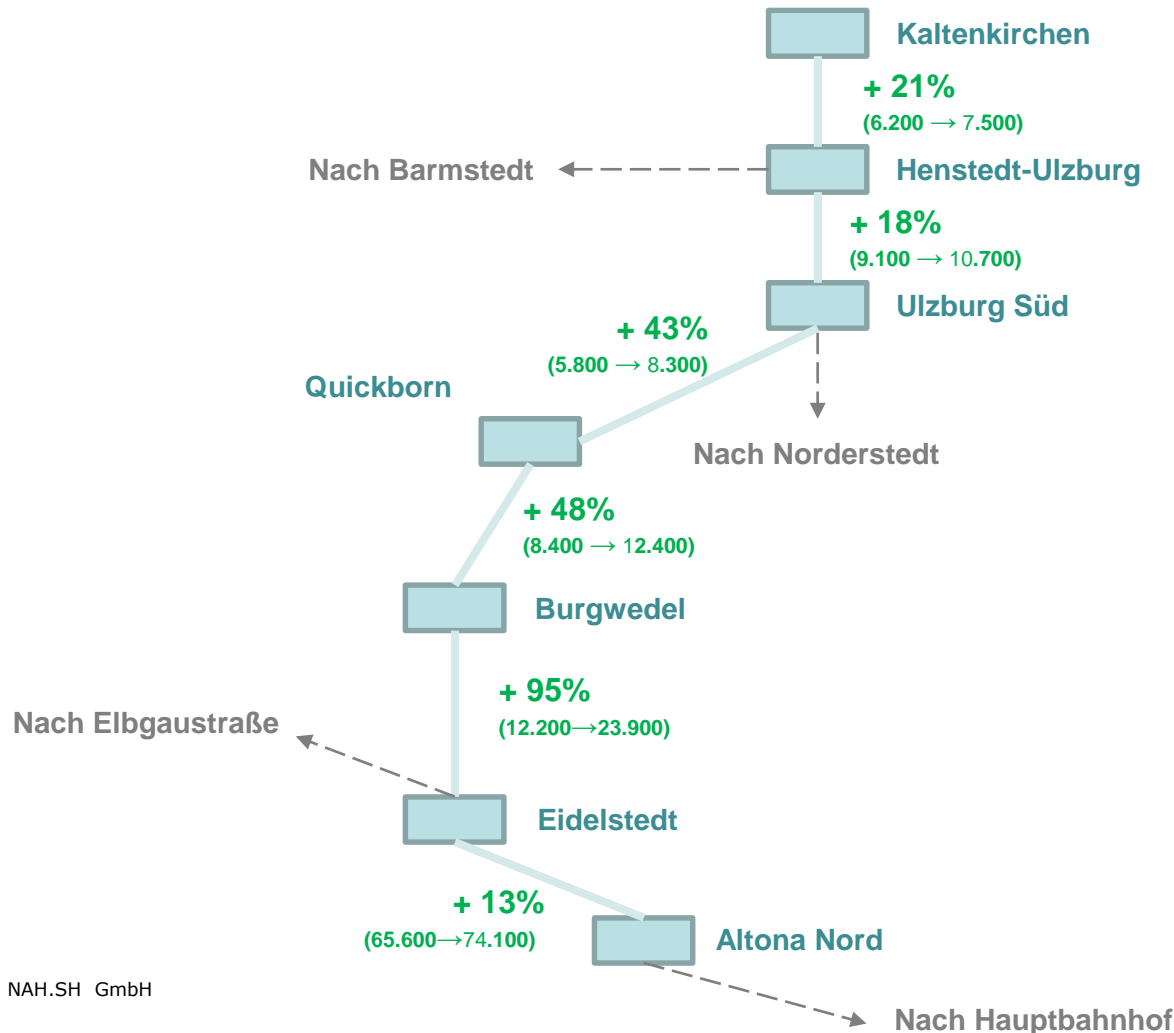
Kaltenkirchen

+ 21%
(6.200 → 7.500)

Nach Barmstedt

Henstedt-Ulzburg

+ 18%
(9.100 → 10.700)

Ulzburg Süd

+ 43%
(5.800 → 8.300)

Quickborn

Nach Norderstedt

+ 48%
(8.400 → 12.400)

Burgwedel

+ 95%
(12.200→23.900)

Nach Elbgaustraße

Eidelstedt

+ 13%
(65.600→74.100)

Altona Nord

NAH.SH GmbH

Nach Hauptbahnhof